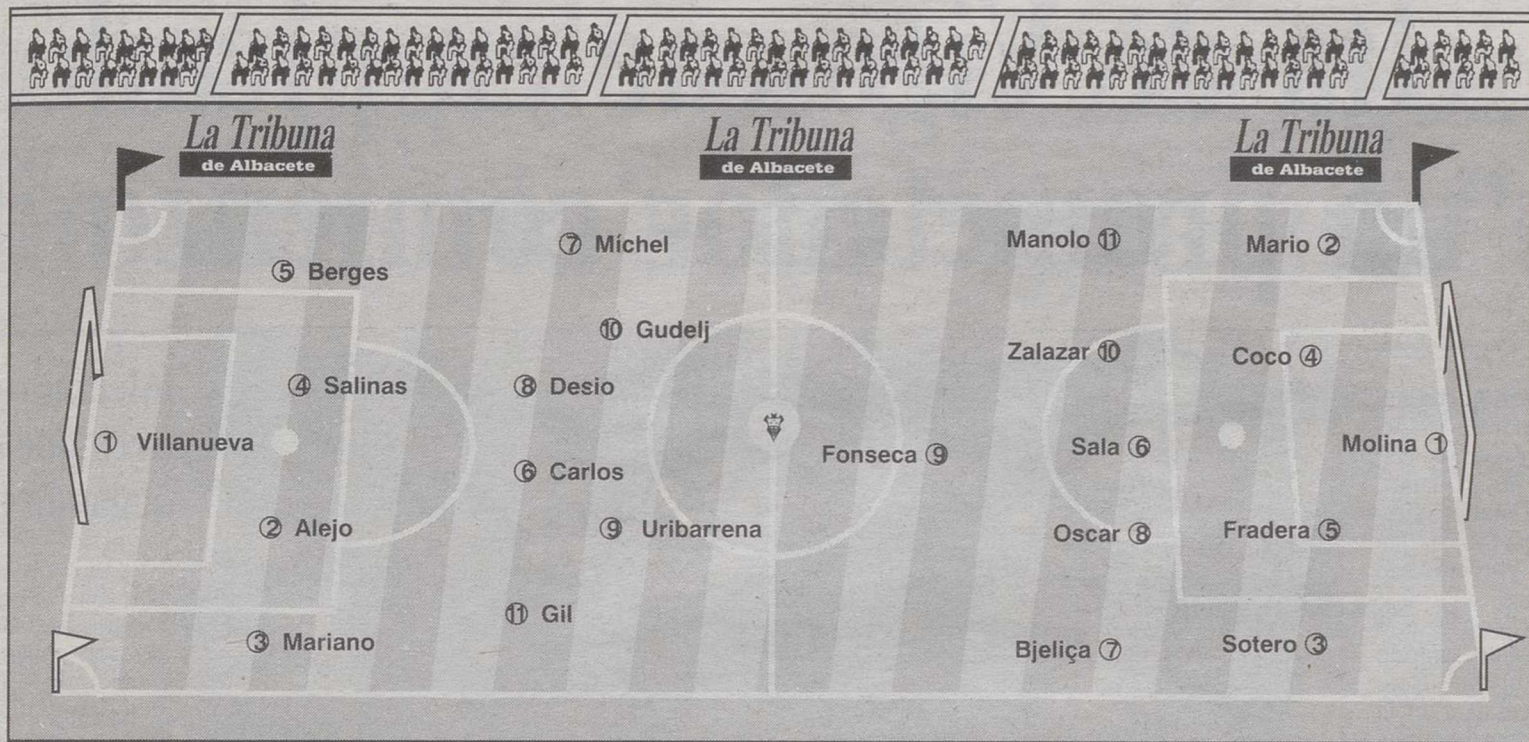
La Tribuna
de Albacete

La Tribuna
de Albacete

La Tribuna
de Albacete

⑦ Míchel

Manolo ⑪

Mario ②

⑤ Berges

⑩ Gudelj

Zalazar ⑩

Coco ④

④ Salinas

⑧ Desio

① Villanueva

Fonseca ⑨

Sala ⑥

Molina ①

⑥ Carlos

② Alejo

⑨ Uribarrena

Oscar ⑧

Fradera ⑤

⑪ Gil

③ Mariano

Bjeliça ⑦

Sotero ③